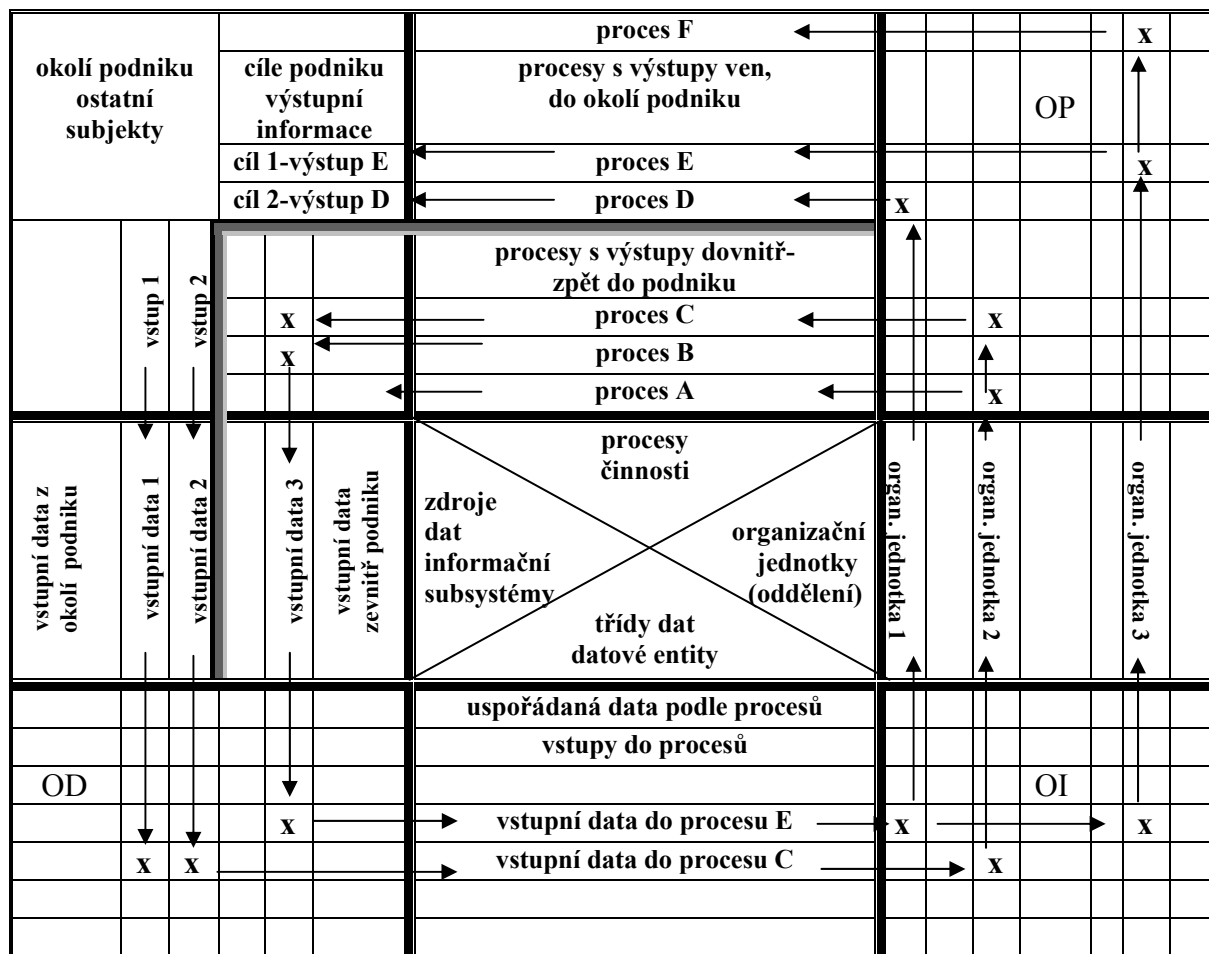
proces F

x

okolí podniku ostatní subjekty

cíle podniku výstupní informace

procesy s výstupy ven, do okolí podniku

OP

cíl 1-výstup E

proces E

x

cíl 2-výstup D

proces D

x

vstup 1

vstup 2

procesy s výstupy dovnitř-zpět do podniku

x

proces C

x

x

proces B

proces A

x

vstupní data z okolí podniku

vstupní data 1

vstupní data 2

vstupní data 3

vstupní data zevnitř podniku

procesy činnosti

zdroje dat informační subsystémy

organizační jednotky (oddělení)

třídy dat datové entity

organ. jednotka 1

organ. jednotka 2

organ. jednotka 3

uspořádaná data podle procesů

vstupy do procesů

OD

OI

x

vstupní data do procesu E

x

x

x

x

vstupní data do procesu C

x